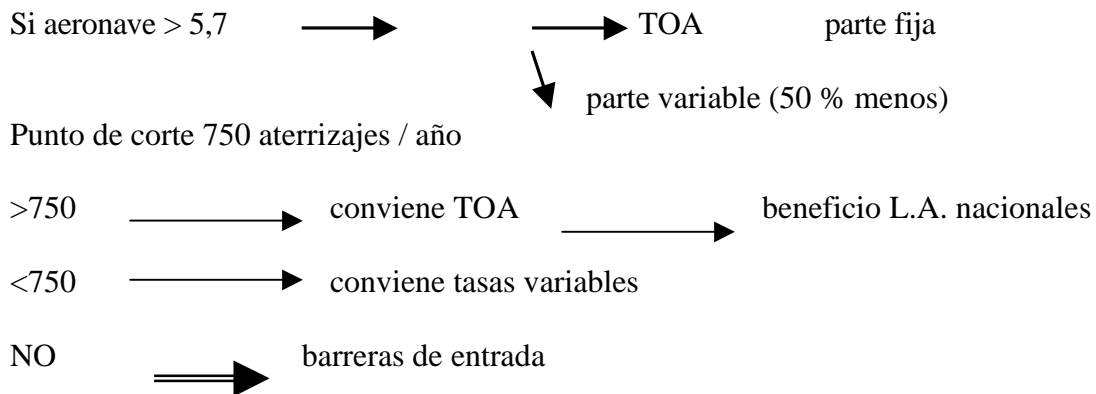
Si aeronave > 5,7 → → TOA parte fija

parte variable (50 % menos)

Punto de corte 750 aterrizajes / año

>750 → conviene TOA → beneficio L.A. nacionales

<750 → conviene tasas variables

NO ⇒ barreras de entrada